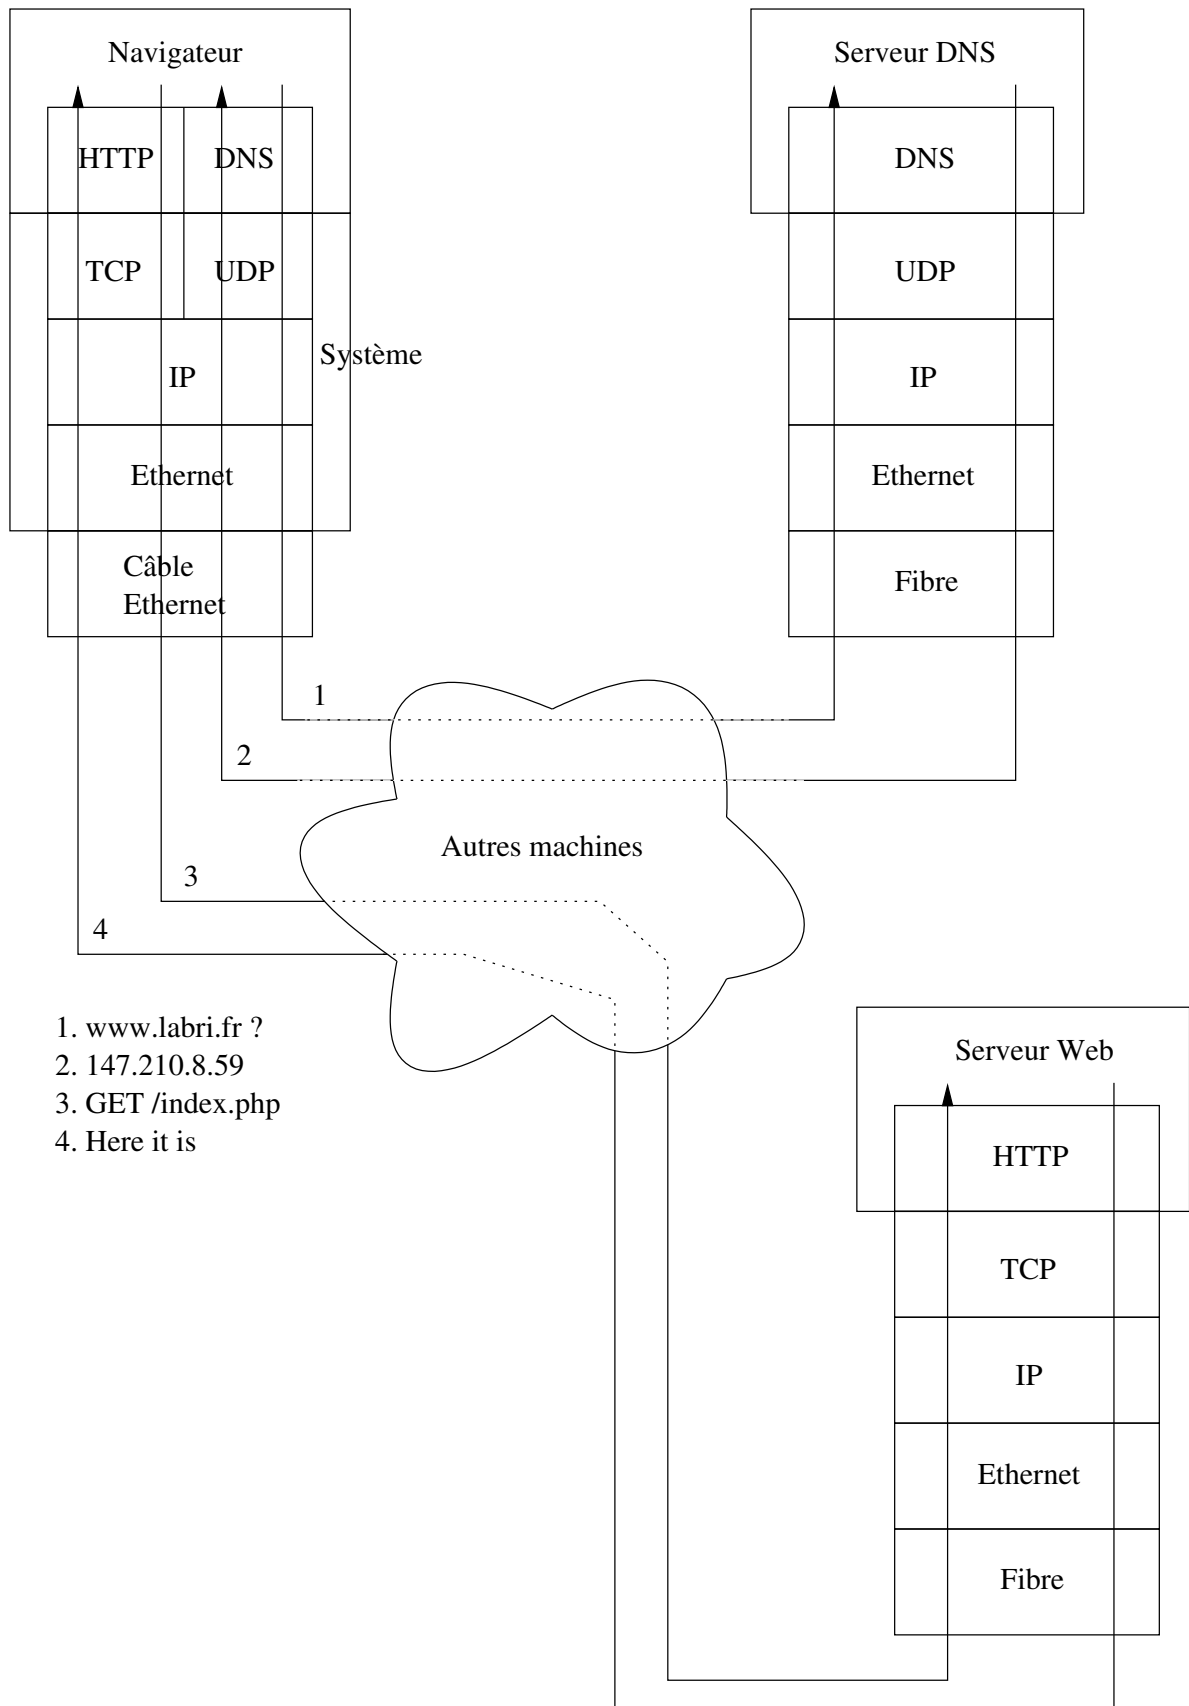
Navigateur

HTTP DNS

TCP UDP

IP

Système

Ethernet

Câble Ethernet

Serveur DNS

DNS

UDP

IP

Ethernet

Fibre

1

2

Autres machines

3

4

1. www.labri.fr ?
2. 147.210.8.59
3. GET /index.php
4. Here it is

Serveur Web

HTTP

TCP

IP

Ethernet

Fibre